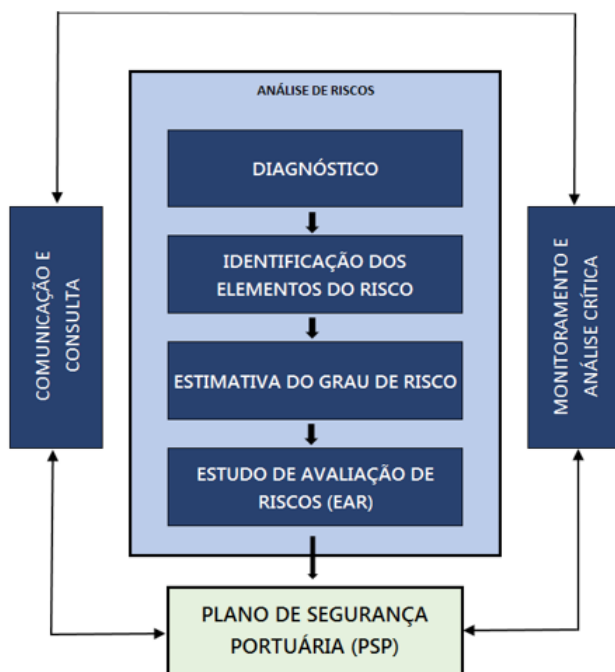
ANÁLISE DE RISCOS

DIAGNÓSTICO

IDENTIFICAÇÃO DOS ELEMENTOS DO RISCO

ESTIMATIVA DO GRAU DE RISCO

ESTUDO DE AVALIAÇÃO DE RISCOS (EAR)

COMUNICAÇÃO E CONSULTA

MONITORAMENTO E ANÁLISE CRÍTICA

PLANO DE SEGURANÇA PORTUÁRIA (PSP)